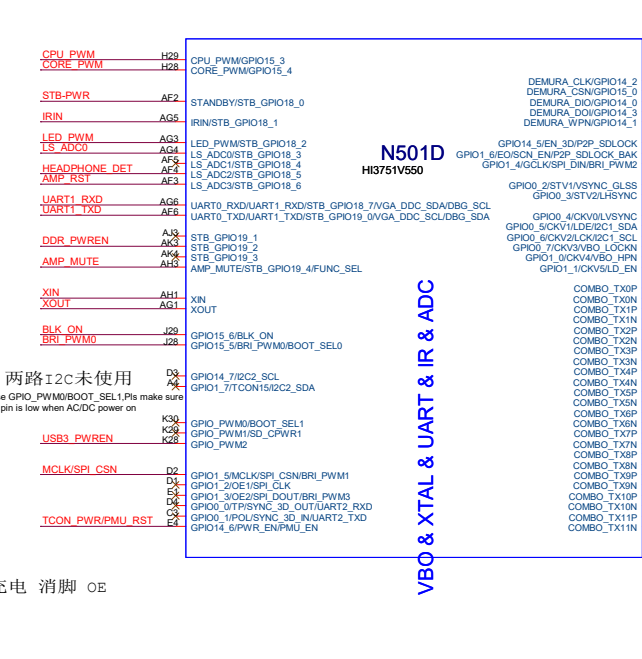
CPU_PWM
CORE_PWM
STB-PWR
IRIN
LED_PWM
LS_ADC0
HEADPHONE_DET
AMP_RST
UART1_RXD
UART1_TXD
DDR_PWREN
AMP_MUTE
XIN
XOUT
BLK_ON
BRI_PWM0
两路I2C未使用
e GPIO_PWM0/BOOT_SEL1,Pls make sure pin is low when AC/DC power on
USB3_PWREN
MCLK/SPI_CSN
TCON_PWR/PMU_RST
E电 消脚 OE

H29 CPU_PWM/GPIO15_3
H28 CORE_PWM/GPIO15_4
AF2 STANDBY/STB_GPIO18_0
AG5 IRIN/STB_GPIO18_1
AG3 LED_PWM/STB_GPIO18_2
AG4 LS_ADC0/STB_GPIO18_3
AF5 LS_ADC1/STB_GPIO18_4
AF4 LS_ADC2/STB_GPIO18_5
AF3 LS_ADC3/STB_GPIO18_6
AG6 UART0_RXD/UART1_RXD/STB_GPIO18_7/VGA_DDC_SDA/DBG_SCL
AF6 UART0_TXD/UART1_TXD/STB_GPIO19_0/VGA_DDC_SCL/DBG_SDA
AJ3 STB_GPIO19_1
AK3 STB_GPIO19_2
AK4 STB_GPIO19_3
AH3 AMP_MUTE/STB_GPIO19_4/FUNC_SEL
AH1 XIN
AG1 XOUT
J29 GPIO15_6/BLK_ON
J28 GPIO15_5/BRI_PWM0/BOOT_SEL0
D3 GPIO14_7/I2C2_SCL
A2 GPIO1_7/TCON15/I2C2_SDA
K30 GPIO_PWM0/BOOT_SEL1
K29 GPIO_PWM1/SD_CPWR1
K28 GPIO_PWM2
D2 GPIO1_5/MCLK/SPI_CSN/BRI_PWM1
D1 GPIO1_2/OE1/SPI_CLK
E1 GPIO1_3/OE2/SPI_DOUT/BRI_PWM3
D4 GPIO0_0/TP/SYNC_3D_OUT/UART2_RXD
C3 GPIO0_1/POL/SYNC_3D_IN/UART2_TXD
F4 GPIO14_6/PWR_EN/PMU_EN

N501D
HI3751V550

VBO & XTAL & UART & IR & ADC

DEMURA_CLK/GPIO14_2
DEMURA_CSN/GPIO15_0
DEMURA_DIO/GPIO14_0
DEMURA_DOI/GPIO14_3
DEMURA_WPN/GPIO14_1
GPIO14_5/EN_3D/P2P_SDLOCK
GPIO1_6/EO/SCN_EN/P2P_SDLOCK_BAK
GPIO1_4/GCLK/SPI_DIN/BRI_PWM2
GPIO0_2/STV1/VSYNC_GLSS
GPIO0_3/STV2/LHSYNC
GPIO0_4/CKV0/LVSYNC
GPIO0_5/CKV1/LDE/I2C1_SDA
GPIO0_6/CKV2/LCK/I2C1_SCL
GPIO0_7/CKV3/VBO_LOCKN
GPIO1_0/CKV4/VBO_HPN
GPIO1_1/CKV5/LD_EN
COMBO_TX0P
COMBO_TX0N
COMBO_TX1P
COMBO_TX1N
COMBO_TX2P
COMBO_TX2N
COMBO_TX3P
COMBO_TX3N
COMBO_TX4P
COMBO_TX4N
COMBO_TX5P
COMBO_TX5N
COMBO_TX6P
COMBO_TX6N
COMBO_TX7P
COMBO_TX7N
COMBO_TX8P
COMBO_TX8N
COMBO_TX9P
COMBO_TX9N
COMBO_TX10P
COMBO_TX10N
COMBO_TX11P
COMBO_TX11N